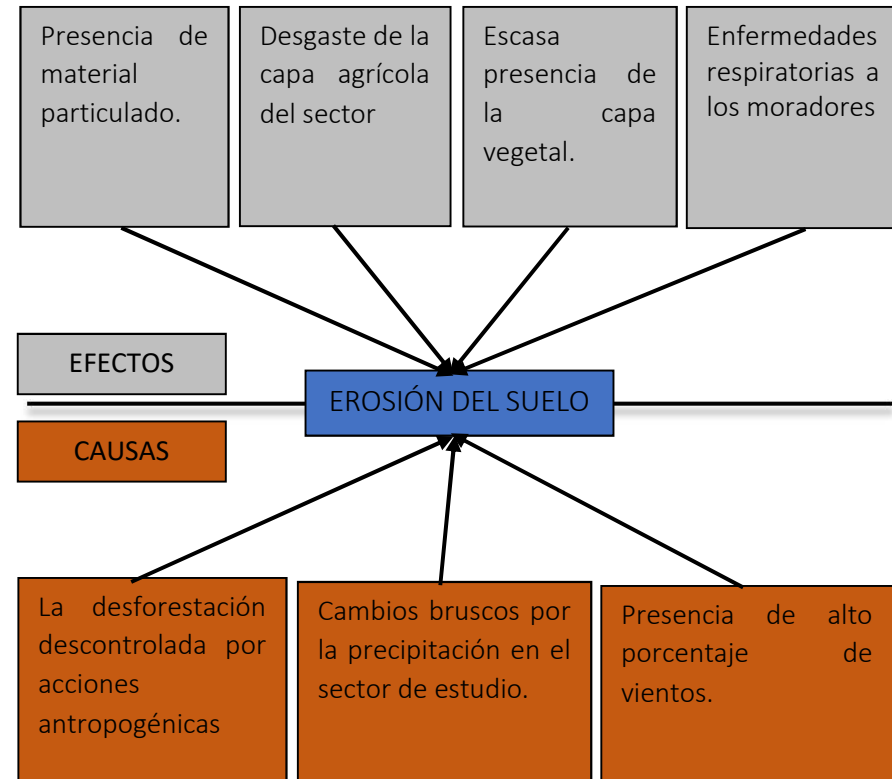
Presencia de material particulado.

Desgaste de la capa agrícola del sector

Escasa presencia de la capa vegetal.

Enfermedades respiratorias a los moradores

EFECTOS

EROSIÓN DEL SUELO

CAUSAS

La desforestación descontrolada por acciones antropogénicas

Cambios bruscos por la precipitación en el sector de estudio.

Presencia de alto porcentaje de vientos.